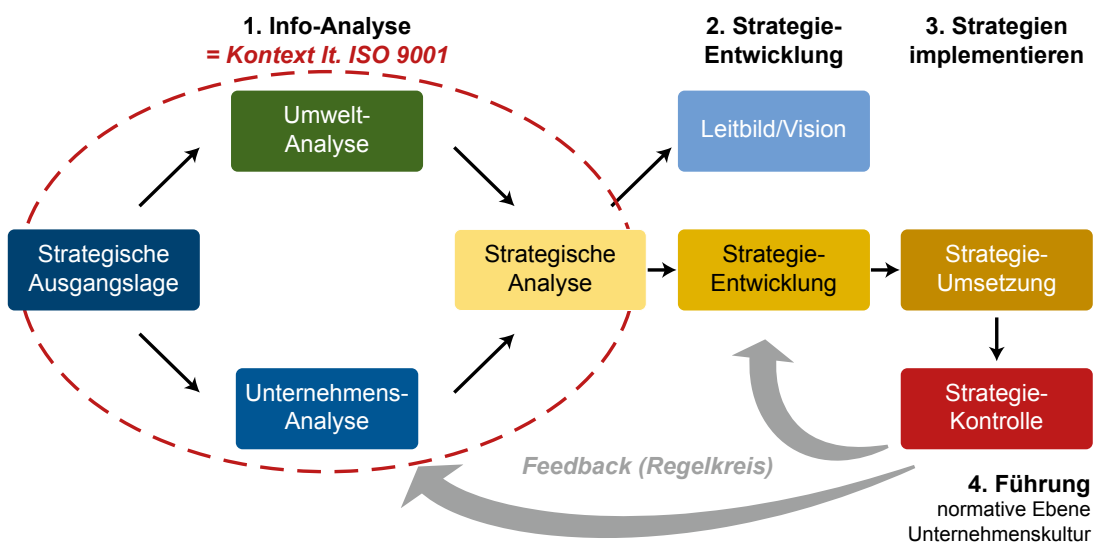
1. Info-Analyse
= Kontext lt. ISO 9001

2. Strategie-Entwicklung

3. Strategien implementieren

Umwelt-Analyse

Leitbild/Vision

Strategische Ausgangslage

Strategische Analyse

Strategie-Entwicklung

Strategie-Umsetzung

Unternehmens-Analyse

Strategie-Kontrolle

Feedback (Regelkreis)

4. Führung
normative Ebene
Unternehmenskultur